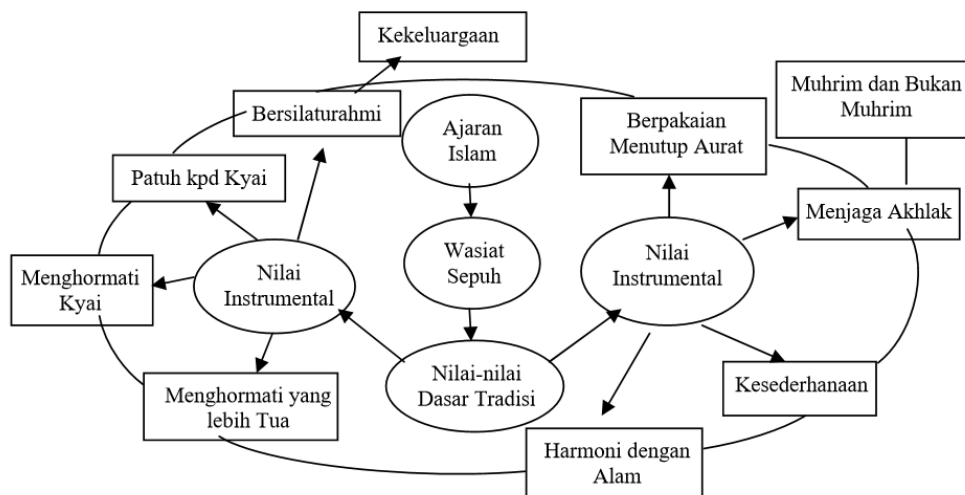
Kekeluargaan

Bersilaturahmi

Ajaran Islam

Berpakaian Menutup Aurat

Muhrim dan Bukan Muhrim

Patuh kpd Kyai

Menjaga Akhlak

Wasiat Sepuh

Menghormati Kyai

Nilai Instrumental

Nilai Instrumental

Nilai-nilai Dasar Tradisi

Kesederhanaan

Menghormati yang lebih Tua

Harmoni dengan Alam